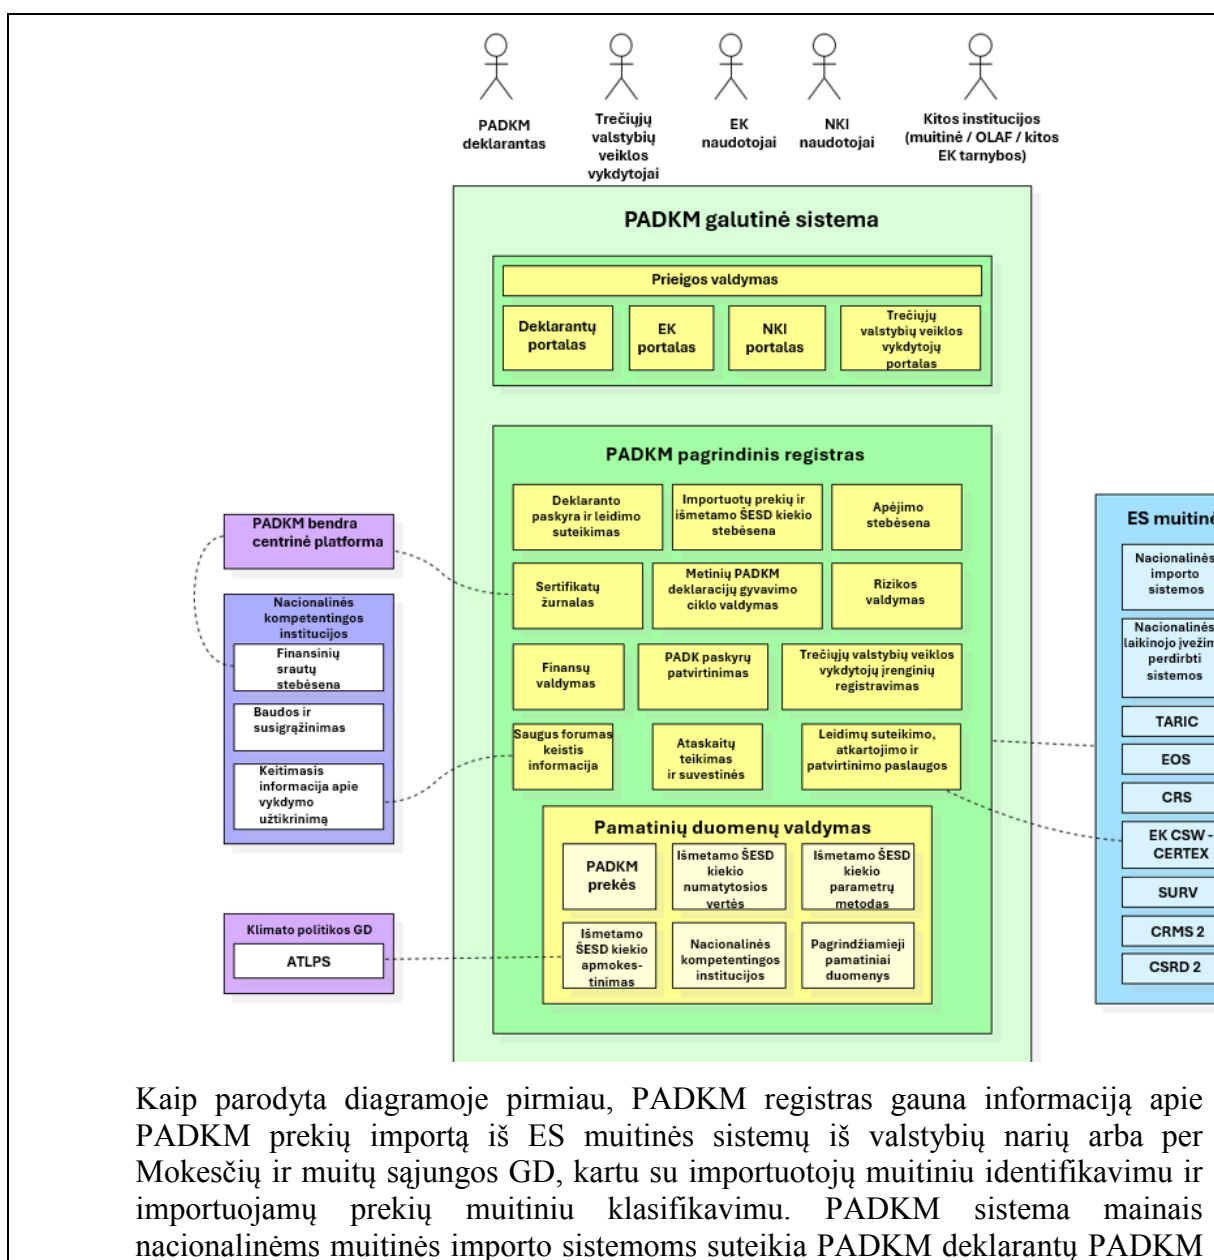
PADKM deklarantas

Trečiųjų valstybių veiklos vykdytojai

EK naudotojai

NKI naudotojai

Kitos institucijos (muitinė / OLAF / kitos EK tarnybos)

PADKM galutinė sistema

Prieigos valdymas

Deklarantų portalas

EK portalas

NKI portalas

Trečiųjų valstybių veiklos vykdytojų portalas

PADKM pagrindinis registras

Deklaranto paskyra ir leidimo suteikimas

Importuotų prekių ir išmetamo ŠESD kiekio stebėsena

Apėjimo stebėsena

Sertifikatų žurnalas

Metinių PADKM deklaracijų gyvavimo ciklo valdymas

Rizikos valdymas

Finansų valdymas

PADK paskyrų patvirtinimas

Trečiųjų valstybių veiklos vykdytojų įrenginių registravimas

Saugus forumas keistis informacija

Ataskaitų teikimas ir suvestinės

Leidimų suteikimo, atkartojimo ir patvirtinimo paslaugos

Pamatinių duomenų valdymas

PADKM prekės

Išmetamo ŠESD kiekio numatytosios vertės

Išmetamo ŠESD kiekio parametrų metodas

Išmetamo ŠESD kiekio apmokestinimas

Nacionalinės kompetentingos institucijos

Pagrindžiamieji pamatiniai duomenys

PADKM bendra centrinė platforma

Nacionalinės kompetentingos institucijos

Finansinių srautų stebėsena

Baudos ir susigrąžinimas

Keitimasis informacija apie vykdymo užtikrinimą

Klimato politikos GD

ATLPS

ES muitinė

Nacionalinės importo sistemos

Nacionalinės laikinojo įvežim perdirbti sistemos

TARIC

EOS

CRS

EK CSW - CERTEX

SURV

CRMS 2

CSRD 2

Kaip parodyta diagramoje pirmiau, PADKM registras gauna informaciją apie PADKM prekių importą iš ES muitinės sistemų iš valstybių narių arba per Mokesčių ir muitų sąjungos GD, kartu su importuotojų muitiniu identifikavimu ir importuojamų prekių muitiniu klasifikavimu. PADKM sistema mainais nacionalinėms muitinės importo sistemoms suteikia PADKM deklarantų PADKM